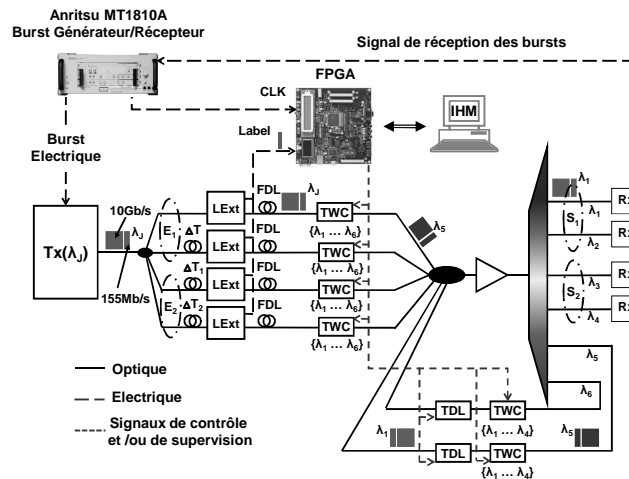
Anritsu MT1810A
Burst Générateur/Récepteur

Signal de réception des bursts

FPGA

CLK

IHM

Label

Burst
Electrique

FDL $\lambda_J$

10Gb/s

$\lambda_J$

Tx($\lambda_J$)

155Mb/s

$E_1$ $\Delta T$

$\Delta T_1$

$E_2$ $\Delta T_2$

LExt

LExt

LExt

LExt

FDL

FDL

FDL

TWC

TWC

TWC

TWC

{$\lambda_1$ … $\lambda_6$}

{$\lambda_1$ … $\lambda_6$}

{$\lambda_1$ … $\lambda_6$}

{$\lambda_1$ … $\lambda_6$}

$\lambda_5$

$\lambda_1$

$\lambda_1$

$S_1$

$\lambda_2$

$\lambda_3$

$S_2$

$\lambda_4$

$\lambda_5$

$\lambda_6$

R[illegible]

R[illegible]

R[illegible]

R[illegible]

Optique

Electrique

Signaux de contrôle
et /ou de supervision

$\lambda_1$

TDL

TWC

{$\lambda_1$ … $\lambda_4$}

$\lambda_5$

TDL

TWC

{$\lambda_1$ … $\lambda_4$}